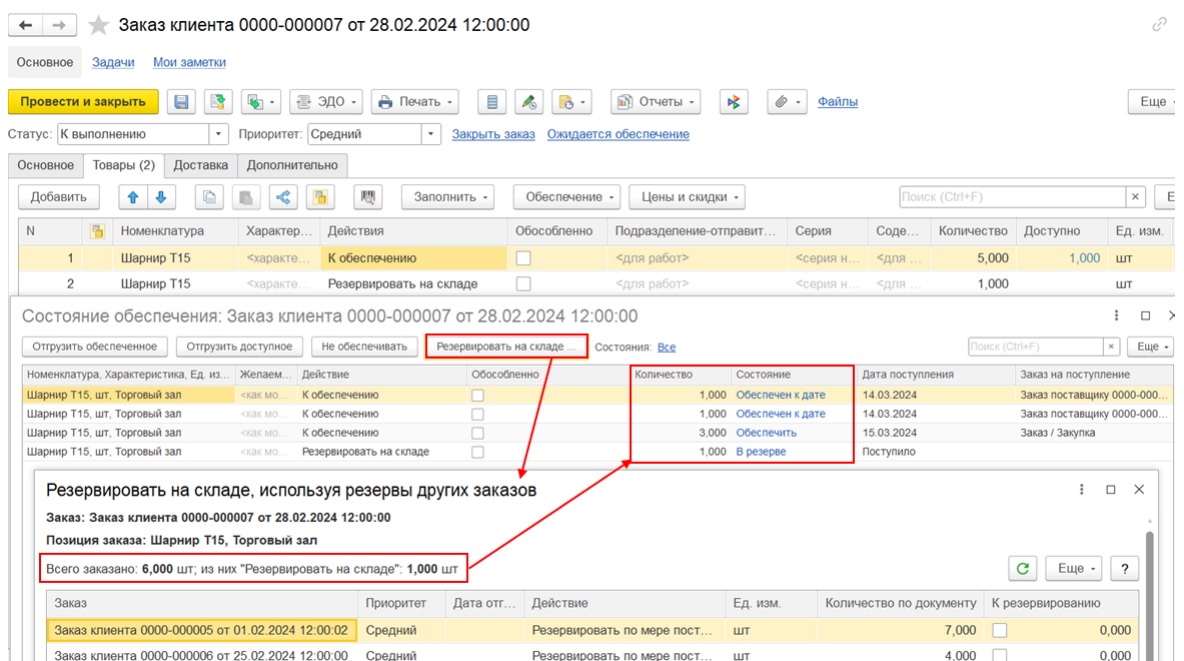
Заказ клиента 0000-000007 от 28.02.2024 12:00:00

Основное Задачи Мои заметки

Провести и закрыть ЭДО Печать Отчеты Файлы Еще

Статус: К выполнению Приоритет: Средний Закрыть заказ Ожидается обеспечение

Основное Товары (2) Доставка Дополнительно

Добавить Заполнить Обеспечение Цены и скидки Поиск (Ctrl+F)

| N | | Номенклатура | Характер... | Действия | Обособленно | Подразделение-отправит... | Серия | Соде... | Количество | Доступно | Ед. изм. |
|---|---|---|---|---|---|---|---|---|---|---|---|
| 1 | | Шарнир Т15 | <характе... | К обеспечению | | <для работ> | <серия н... | <для ... | 5,000 | 1,000 | шт |
| 2 | | Шарнир Т15 | <характе... | Резервировать на складе | | <для работ> | <серия н... | <для ... | 1,000 | | шт |

Состояние обеспечения: Заказ клиента 0000-000007 от 28.02.2024 12:00:00

Отгрузить обеспеченное Отгрузить доступное Не обеспечивать Резервировать на складе ... Состояния: Все Поиск (Ctrl+F) Еще

| Номенклатура, Характеристика, Ед. из... | Желаем... | Действие | Обособленно | Количество | Состояние | Дата поступления | Заказ на поступление |
|---|---|---|---|---|---|---|---|
| Шарнир Т15, шт, Торговый зал | <как мо... | К обеспечению | | 1,000 | Обеспечен к дате | 14.03.2024 | Заказ поставщику 0000-000... |
| Шарнир Т15, шт, Торговый зал | <как мо... | К обеспечению | | 1,000 | Обеспечен к дате | 14.03.2024 | Заказ поставщику 0000-000... |
| Шарнир Т15, шт, Торговый зал | <как мо... | К обеспечению | | 3,000 | Обеспечить | 15.03.2024 | Заказ / Закупка |
| Шарнир Т15, шт, Торговый зал | <как мо... | Резервировать на складе | | 1,000 | В резерве | Поступило | |

Резервировать на складе, используя резервы других заказов

Заказ: Заказ клиента 0000-000007 от 28.02.2024 12:00:00

Позиция заказа: Шарнир Т15, Торговый зал

Всего заказано: 6,000 шт; из них "Резервировать на складе": 1,000 шт

Еще ?

| Заказ | Приоритет | Дата отг... | Действие | Ед. изм. | Количество по документу | К резервированию |
|---|---|---|---|---|---|---|
| Заказ клиента 0000-000005 от 01.02.2024 12:00:02 | Средний | | Резервировать по мере пост... | шт | 7,000 | 0,000 |
| Заказ клиента 0000-000006 от 25.02.2024 12:00:00 | Средний | | Резервировать по мере пост... | шт | 4,000 | 0,000 |